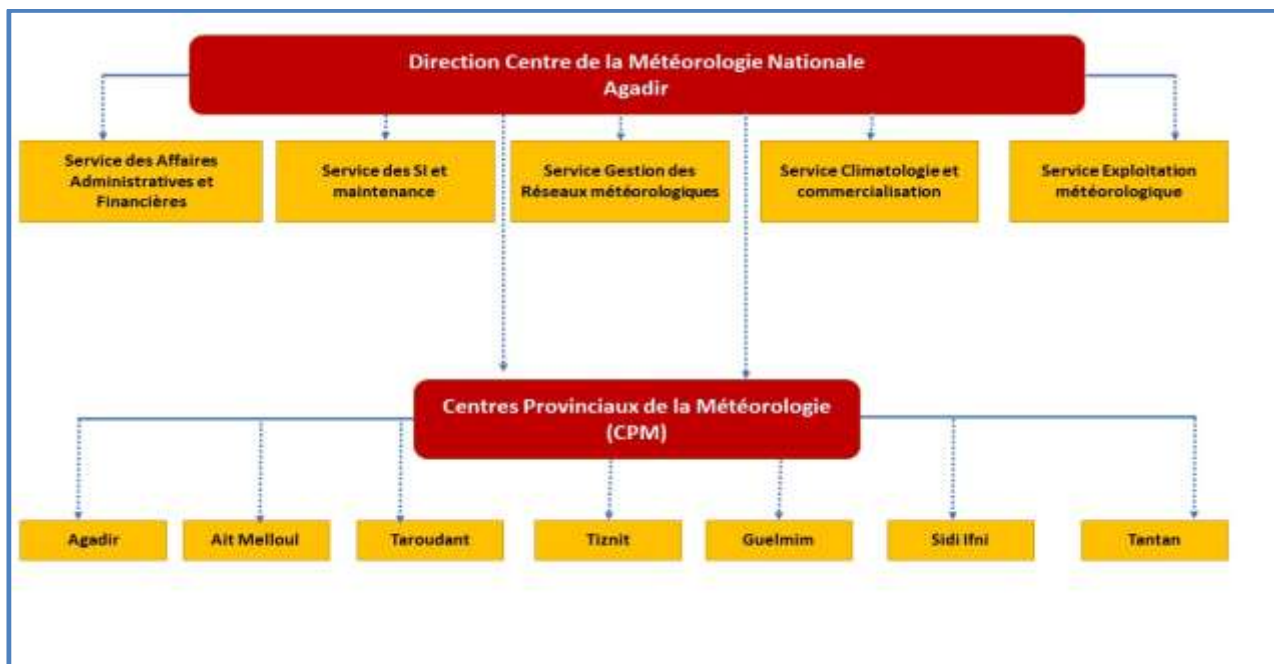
Direction Centre de la Météorologie Nationale
Agadir

Service des Affaires Administratives et Financières

Service des SI et maintenance

Service Gestion des Réseaux météorologiques

Service Climatologie et commercialisation

Service Exploitation météorologique

Centres Provinciaux de la Météorologie (CPM)

Agadir

Ait Melloul

Taroudant

Tiznit

Guelmim

Sidi Ifni

Tantan